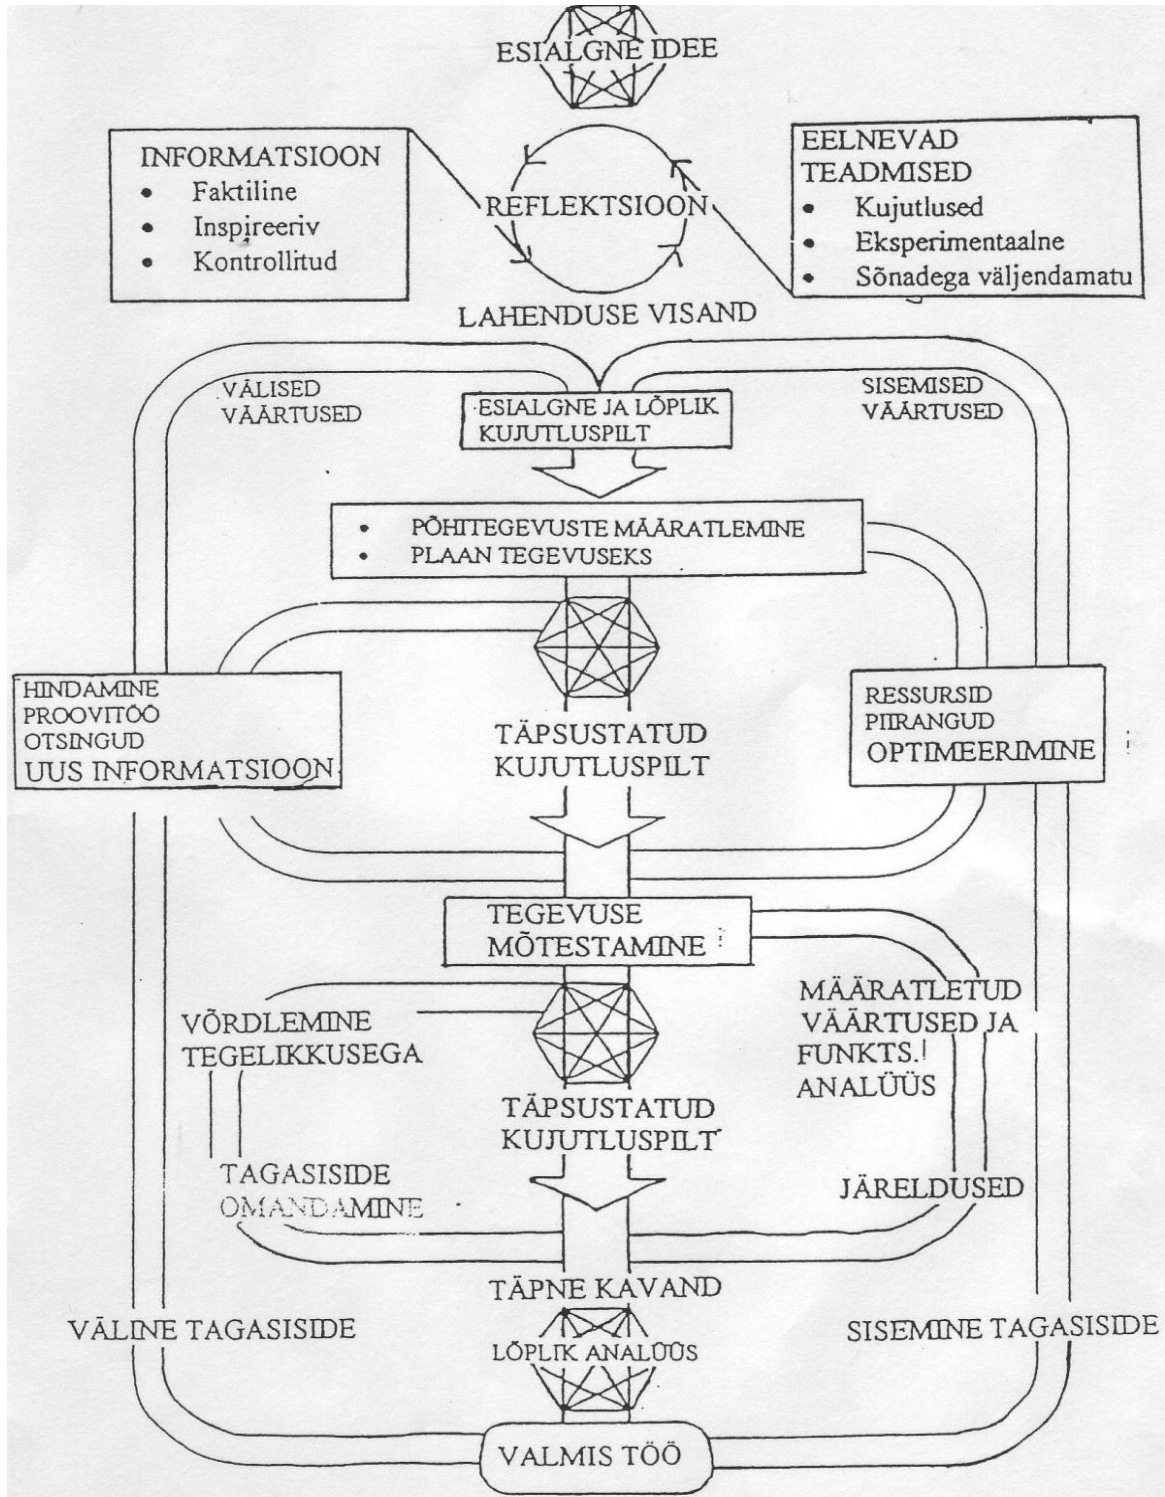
ESIALGNE IDEE

INFORMATSIOON
• Faktiline
• Inspireeriv
• Kontrollitud

REFLEKTSIOON

EELNEVAD TEADMISED
• Kujutlused
• Eksperimentaalne
• Sõnadega väljendamatu

LAHENDUSE VISAND

VÄLISED VÄÄRTUSED

ESIALGNE JA LÕPLIK KUJUTLUSPILT

SISEMISED VÄÄRTUSED

• PÕHITEGEVUSTE MÄÄRATLEMINE
• PLAAN TEGEVUSEKS

HINDAMINE
PROOVITÖÖ
OTSINGUD
UUS INFORMATSIOON

TÄPSUSTATUD KUJUTLUSPILT

RESSURSID
PIIRANGUD
OPTIMEERIMINE

TEGEVUSE MÕTESTAMINE

VÕRDLEMINE TEGELIKKUSEGA

MÄÄRATLETUD VÄÄRTUSED JA FUNKTS. ANALÜÜS

TÄPSUSTATUD KUJUTLUSPILT

TAGASISIDE OMANDAMINE

JÄRELDUSED

TÄPNE KAVAND

VÄLINE TAGASISIDE

LÕPLIK ANALÜÜS

SISEMINE TAGASISIDE

VALMIS TÖÖ